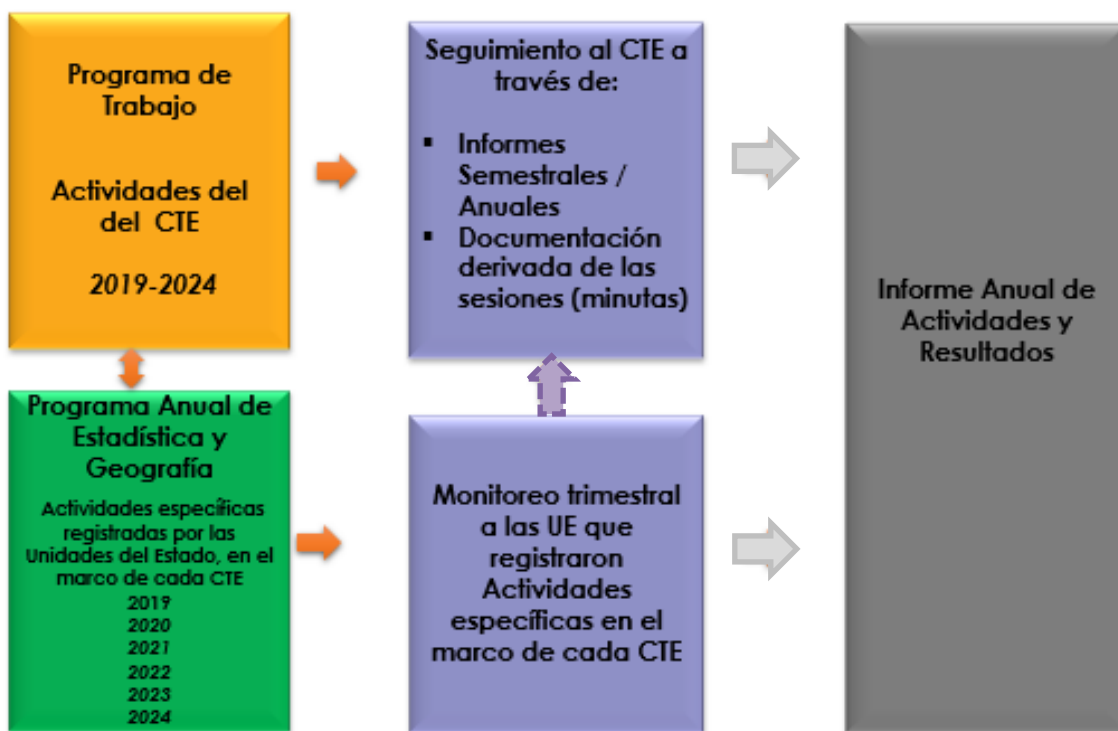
Programa de Trabajo

Actividades del del CTE

2019-2024

Seguimiento al CTE a través de:

- Informes Semestrales / Anuales
- Documentación derivada de las sesiones (minutas)

Informe Anual de Actividades y Resultados

Programa Anual de Estadística y Geografía

Actividades específicas registradas por las Unidades del Estado, en el marco de cada CTE

2019
2020
2021
2022
2023
2024

Monitoreo trimestral a las UE que registraron Actividades específicas en el marco de cada CTE